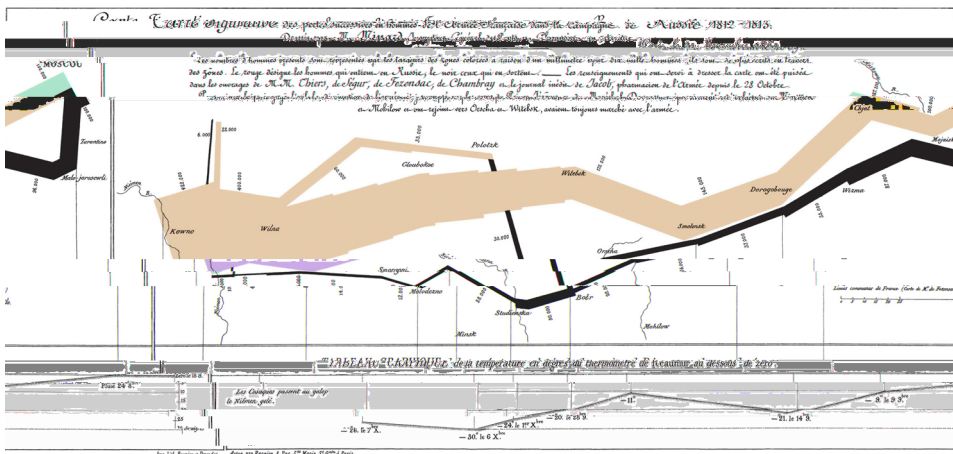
Carte Figurative des pertes successives en hommes de l'Armée Française dans la campagne de Russie 1812-1813.

Dressée par M. Minard, Inspecteur Général des Ponts et Chaussées en retraite.

Les nombres d'hommes présents sont représentés par les largeurs des zones colorées à raison d'un millimètre pour dix mille hommes; ils sont de plus écrits en travers des zones. Le rouge désigne les hommes qui entrent en Russie, le noir ceux qui en sortent. Les renseignements qui ont servi à dresser la carte ont été puisés dans les ouvrages de M.M. Thiers, de Ségur, de Fezensac, de Chambray et le journal inédit de Jacob, pharmacien de l'Armée depuis le 28 Octobre.

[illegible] a Mohilow et ont rejoint vers Orscha et Witebsk, avaient toujours marché avec l'armée.

MOSCOU

Tarantino

Malo-jarosewli

Niemen

Kowno

Wilna

Gloubokoe

Polotzk

Witebsk

Smolensk

Dorogobouge

Wixma

Chjat

Mojaisk

Orscha

Smorgoni

Molodexno

Studienska

Bobr

Minsk

Mohilow

6.000

22.000

400.000

30.000

Limite commune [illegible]

TABLEAU GRAPHIQUE de la température en degrés du thermomètre de Réaumur au dessous de zéro.

Pluie 24 8.bre

Les Cosaques passent au galop le Niemen gelé.

-11°

-20° le 28 9.bre

-21 le 14 9.bre

-24 le 1er X.bre

-30° le 6 X.bre

-26° le 7 X.bre

-9° le 9 9.bre